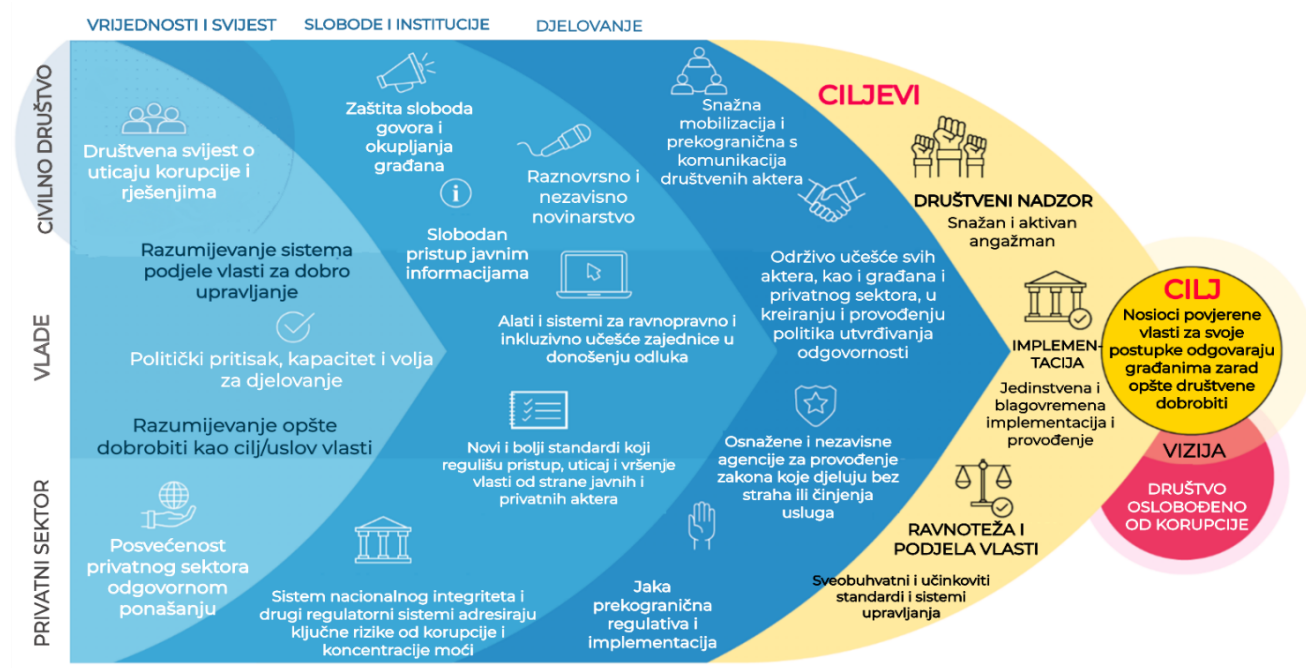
VRIJEDNOSTI I SVIJEST
SLOBODE I INSTITUCIJE
DJELOVANJE

CIVILNO DRUŠTVO

Društvena svijest o uticaju korupcije i rješenjima

Zaštita sloboda govora i okupljanja građana

Raznovrsno i nezavisno novinarstvo

Snažna mobilizacija i prekogranična s komunikacija društvenih aktera

CILJEVI

DRUŠTVENI NADZOR
Snažan i aktivan angažman

Slobodan pristup javnim informacijama

Razumijevanje sistema podjele vlasti za dobro upravljanje

VLADE

Politički pritisak, kapacitet i volja za djelovanje

Alati i sistemi za ravnopravno i inkluzivno učešće zajednice u donošenju odluka

Održivo učešće svih aktera, kao i građana i privatnog sektora, u kreiranju i provođenju politika utvrđivanja odgovornosti

IMPLEMENTACIJA
Jedinstvena i blagovremena implementacija i provođenje

CILJ
Nosioci povjerene vlasti za svoje postupke odgovaraju građanima zarad opšte društvene dobrobiti

Razumijevanje opšte dobrobiti kao cilj/uslov vlasti

Novi i bolji standardi koji regulišu pristup, uticaj i vršenje vlasti od strane javnih i privatnih aktera

Osnažene i nezavisne agencije za provođenje zakona koje djeluju bez straha ili činjenja usluga

VIZIJA
DRUŠTVO OSLOBOĐENO OD KORUPCIJE

PRIVATNI SEKTOR

Posvećenost privatnog sektora odgovornom ponašanju

Sistem nacionalnog integriteta i drugi regulatorni sistemi adresiraju ključne rizike od korupcije i koncentracije moći

Jaka prekogranična regulativa i implementacija

RAVNOTEŽA I PODJELA VLASTI
Sveobuhvatni i učinkoviti standardi i sistemi upravljanja